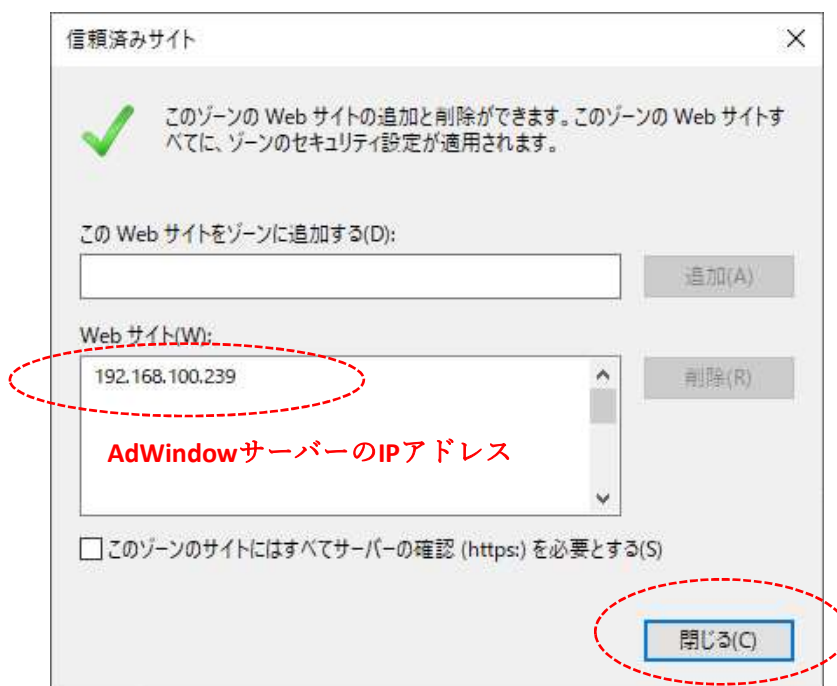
信頼済みサイト

×

このゾーンの Web サイトの追加と削除ができます。このゾーンの Web サイトすべてに、ゾーンのセキュリティ設定が適用されます。

この Web サイトをゾーンに追加する(D):

追加(A)

Web サイト(W):

192.168.100.239

削除(R)

AdWindowサーバーのIPアドレス

このゾーンのサイトにはすべてサーバーの確認 (https:) を必要とする(S)

閉じる(C)